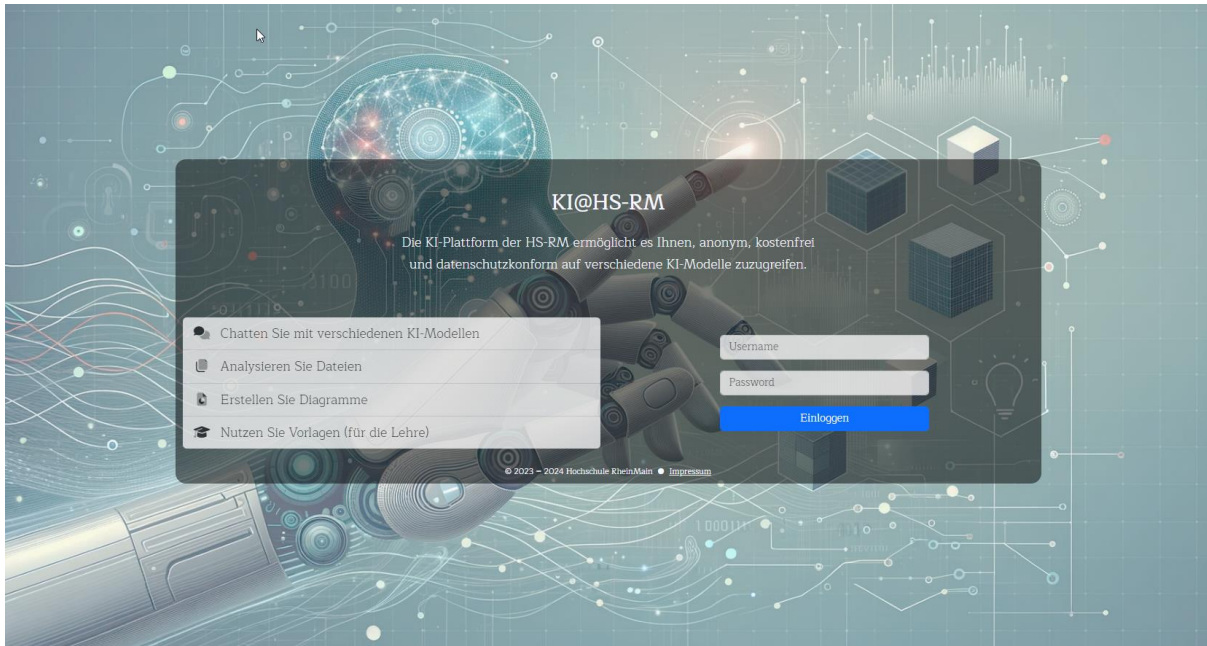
KI@HS-RM

Die KI-Plattform der HS-RM ermöglicht es Ihnen, anonym, kostenfrei und datenschutzkonform auf verschiedene KI-Modelle zuzugreifen.

Chatten Sie mit verschiedenen KI-Modellen
Analysieren Sie Dateien
Erstellen Sie Diagramme
Nutzen Sie Vorlagen (für die Lehre)

Username
Password
Einloggen

© 2023 – 2024 Hochschule RheinMain ● Impressum